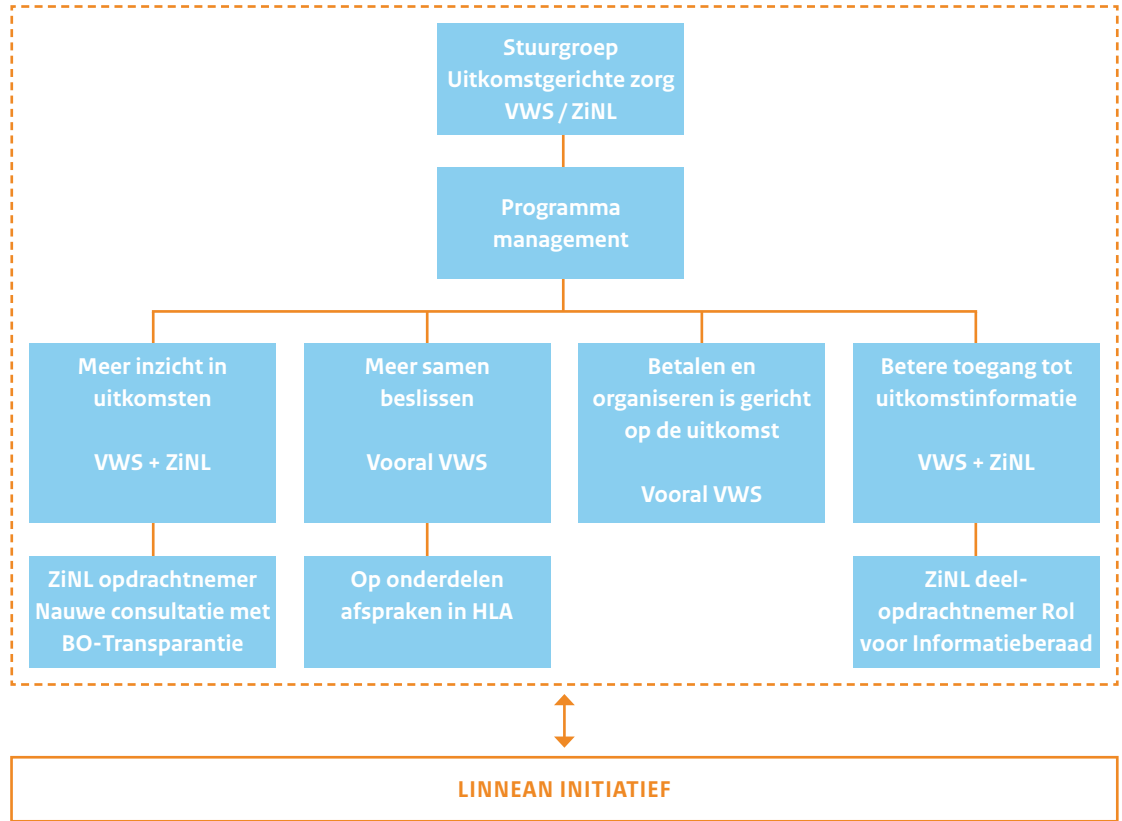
Stuurgroep
Uitkomstgerichte zorg
VWS / ZiNL

Programma
management

Meer inzicht in
uitkomsten

VWS + ZiNL

Meer samen
beslissen

Vooral VWS

Betalen en
organiseren is gericht
op de uitkomst

Vooral VWS

Betere toegang tot
uitkomstinformatie

VWS + ZiNL

ZiNL opdrachtnemer
Nauwe consultatie met
BO-Transparantie

Op onderdelen
afspraken in HLA

ZiNL deel-
opdrachtnemer Rol
voor Informatieberaad

LINNEAN INITIATIEF